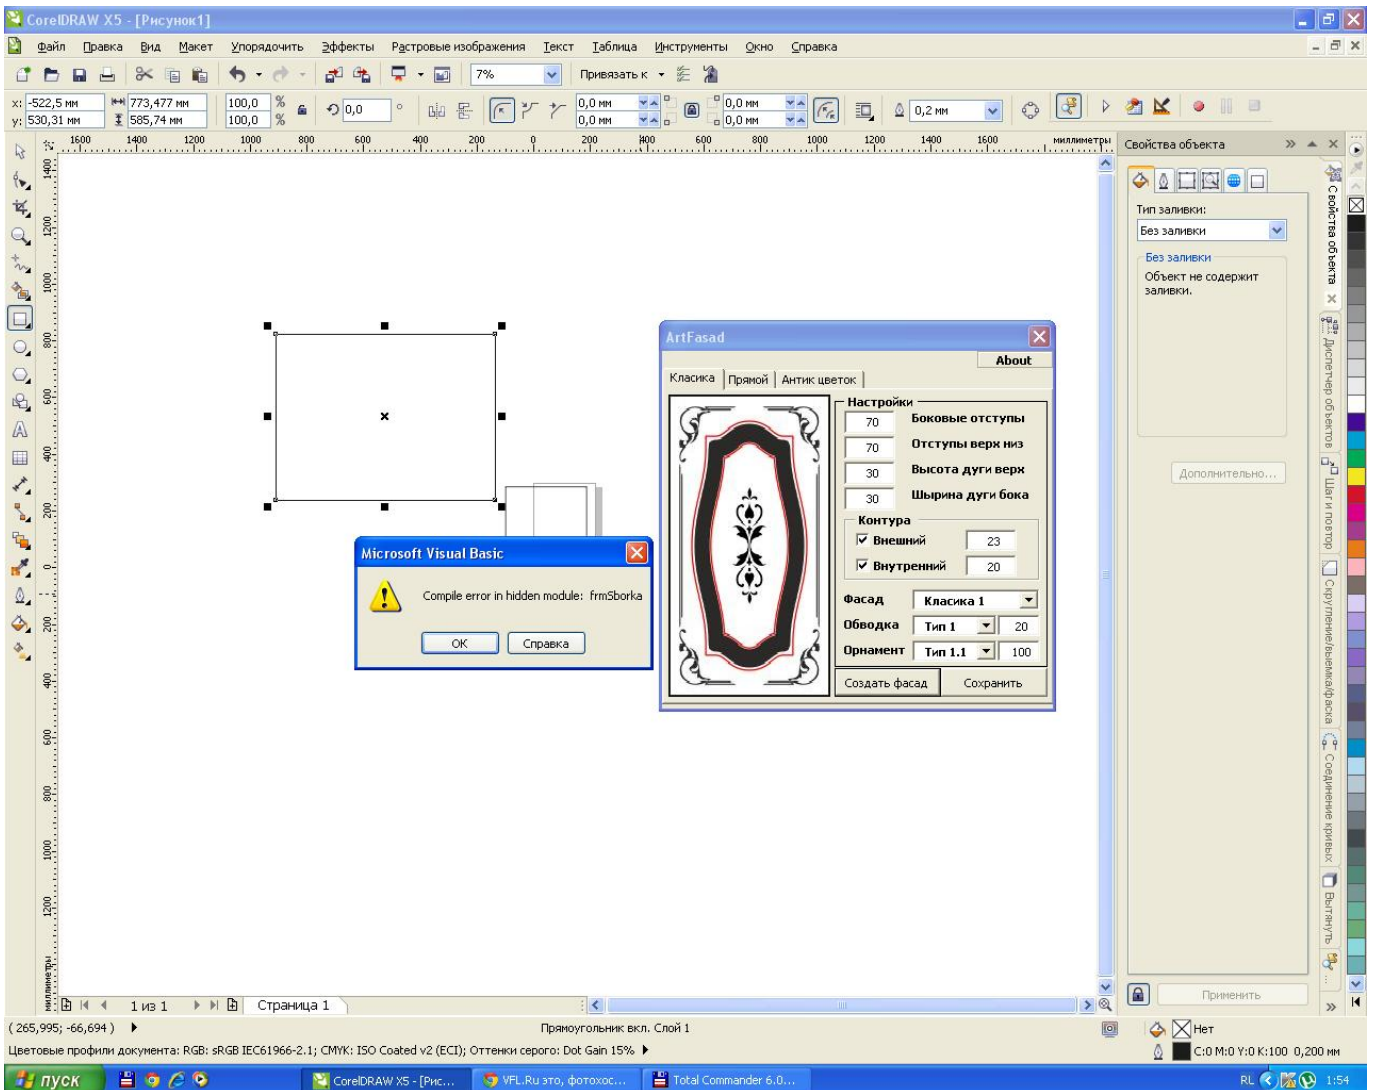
CorelDRAW X5 - [Рисунок1]

Файл Правка Вид Макет Упорядочить Эффекты Растровые изображения Текст Таблица Инструменты Окно Справка

7% Привязать к

x: -522,5 мм y: 530,31 мм 773,477 мм 585,74 мм 100,0 % 100,0 % 0,0 ° 0,0 мм 0,0 мм 0,0 мм 0,0 мм 0,2 мм

1600 1400 1200 1000 800 600 400 200 0 200 400 600 800 1000 1200 1400 1600 миллиметры

Свойства объекта

Тип заливки:
Без заливки
Без заливки
Объект не содержит заливки.
Дополнительно...
Применить

Свойства объекта Диспетчер объектов Шаг и повтор Скругление/выемка/фаска Соединение кривых Вытянуть

Microsoft Visual Basic
Compile error in hidden module: frmSborka
OK Справка

ArtFasad
About
Класика Прямой Антик цветок
Настройки
70 Боковые отступы
70 Отступы верх низ
30 Высота дуги верх
30 Ширина дуги бока
Контура
Внешний 23
Внутренний 20
Фасад Класика 1
Обводка Тип 1 20
Орнамент Тип 1.1 100
Создать фасад Сохранить

1 из 1 Страница 1

( 265,995; -66,694 ) Прямоугольник вкл. Слой 1 Нет
Цветовые профили документа: RGB: sRGB IEC61966-2.1; CMYK: ISO Coated v2 (ECI); Оттенки серого: Dot Gain 15% C:0 M:0 Y:0 K:100 0,200 мм

пуск CorelDRAW X5 - [Рис... VFL.Ru это, фотохос... Total Commander 6.0... RL 1:54